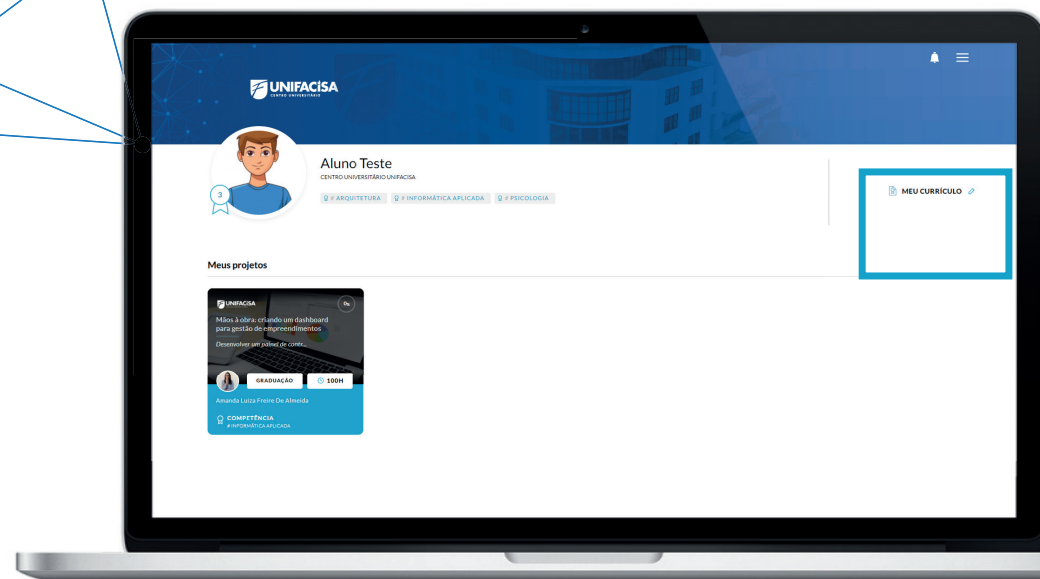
UNIFACISA
CENTRO UNIVERSITÁRIO

3

Aluno Teste
CENTRO UNIVERSITÁRIO UNIFACISA

# ARQUITETURA # INFORMÁTICA APLICADA # PSICOLOGIA

MEU CURRÍCULO

Meus projetos

UNIFACISA
0%
Mãos à obra: criando um dashboard para gestão de empreendimentos
Desenvolver um painel de contr...
GRADUAÇÃO
100H
Amanda Luiza Freire De Almeida
COMPETÊNCIA
# INFORMÁTICA APLICADA